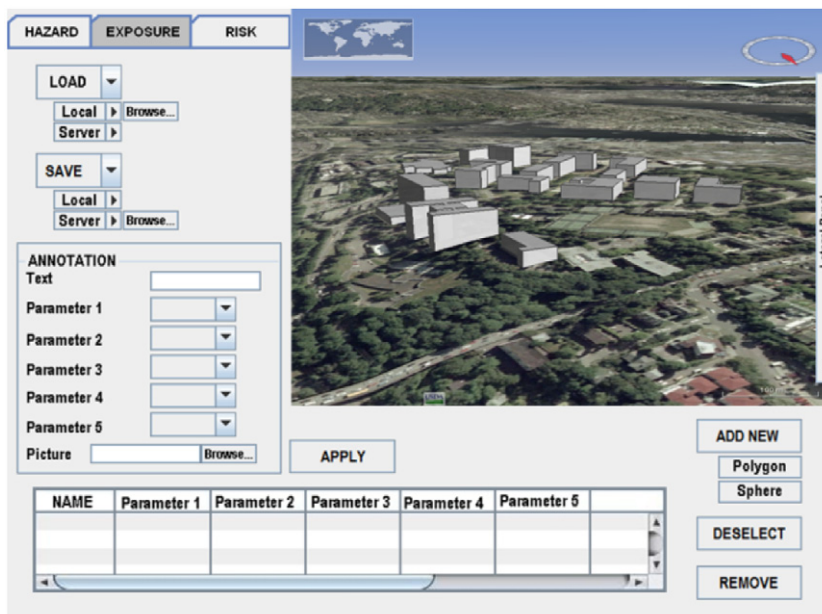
HAZARD EXPOSURE RISK

LOAD
Local Browse...
Server

SAVE
Local
Server Browse...

ANNOTATION
Text
Parameter 1
Parameter 2
Parameter 3
Parameter 4
Parameter 5
Picture Browse...

APPLY

ADD NEW
Polygon
Sphere

| NAME | Parameter 1 | Parameter 2 | Parameter 3 | Parameter 4 | Parameter 5 | |
|---|---|---|---|---|---|---|
| | | | | | | |

DESELECT

REMOVE